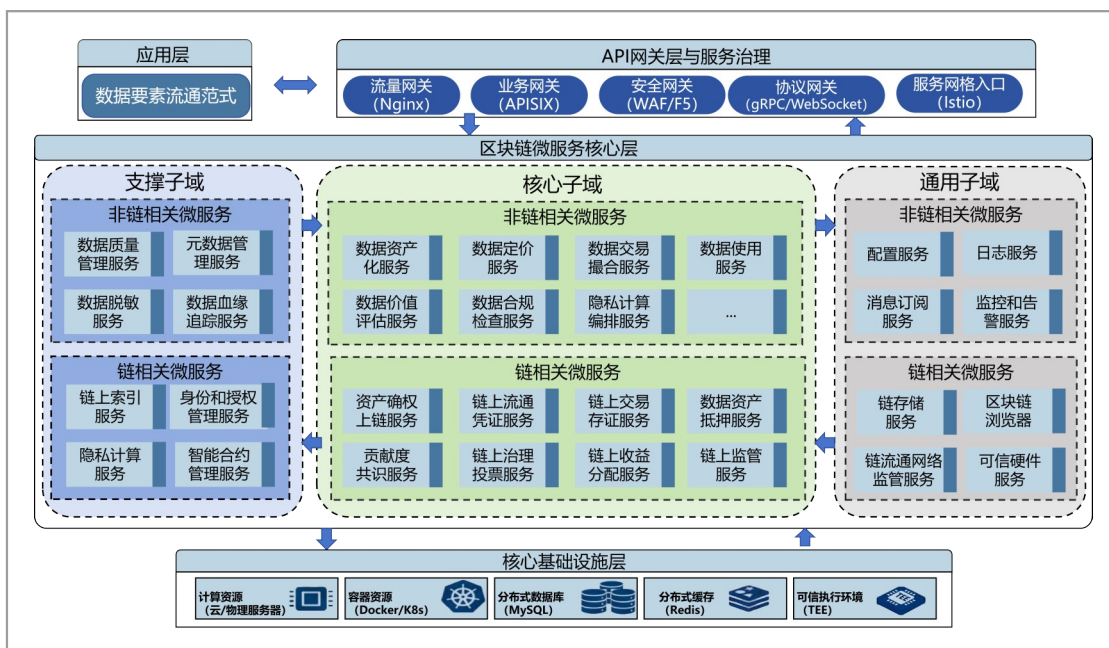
应用层

数据要素流通范式

API网关层与服务治理

流量网关 (Nginx)
业务网关 (APISIX)
安全网关 (WAF/F5)
协议网关 (gRPC/WebSocket)
服务网格入口 (Istio)

区块链微服务核心层

支撑子域

非链相关微服务

数据质量管理服务
元数据管理服务
数据脱敏服务
数据血缘追踪服务

链相关微服务

链上索引服务
身份和授权管理服务
隐私计算服务
智能合约管理服务

核心子域

非链相关微服务

数据资产化服务
数据定价服务
数据交易撮合服务
数据使用服务
数据价值评估服务
数据合规检查服务
隐私计算编排服务
...

链相关微服务

资产确权上链服务
链上流通凭证服务
链上交易存证服务
数据资产抵押服务
贡献度共识服务
链上治理投票服务
链上收益分配服务
链上监管服务

通用子域

非链相关微服务

配置服务
日志服务
消息订阅服务
监控和告警服务

链相关微服务

链存储服务
区块链浏览器
链流通网络监管服务
可信硬件服务

核心基础设施层

计算资源 (云/物理服务器)
容器资源 (Docker/K8s)
分布式数据库 (MySQL)
分布式缓存 (Redis)
可信执行环境 (TEE)
TEE